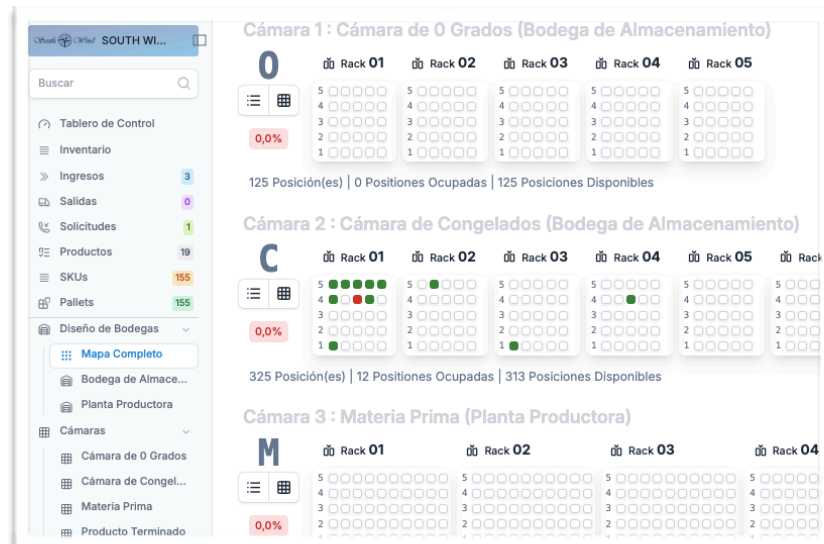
South Wind SOUTH WI...

Buscar

Tablero de Control
Inventario
Ingresos 3
Salidas 0
Solicitudes 1
Productos 19
SKUs 155
Pallets 155
Diseño de Bodegas
Mapa Completo
Bodega de Almace...
Planta Productora
Cámaras
Cámara de 0 Grados
Cámara de Congel...
Materia Prima
Producto Terminado

Cámara 1 : Cámara de 0 Grados (Bodega de Almacenamiento)

O

0,0%

Rack 01
Rack 02
Rack 03
Rack 04
Rack 05

5
4
3
2
1

125 Posición(es) | 0 Positiones Ocupadas | 125 Posiciones Disponibles

Cámara 2 : Cámara de Congelados (Bodega de Almacenamiento)

C

0,0%

Rack 01
Rack 02
Rack 03
Rack 04
Rack 05

5
4
3
2
1

325 Posición(es) | 12 Positiones Ocupadas | 313 Posiciones Disponibles

Cámara 3 : Materia Prima (Planta Productora)

M

0,0%

Rack 01
Rack 02
Rack 03
Rack 04

5
4
3
2